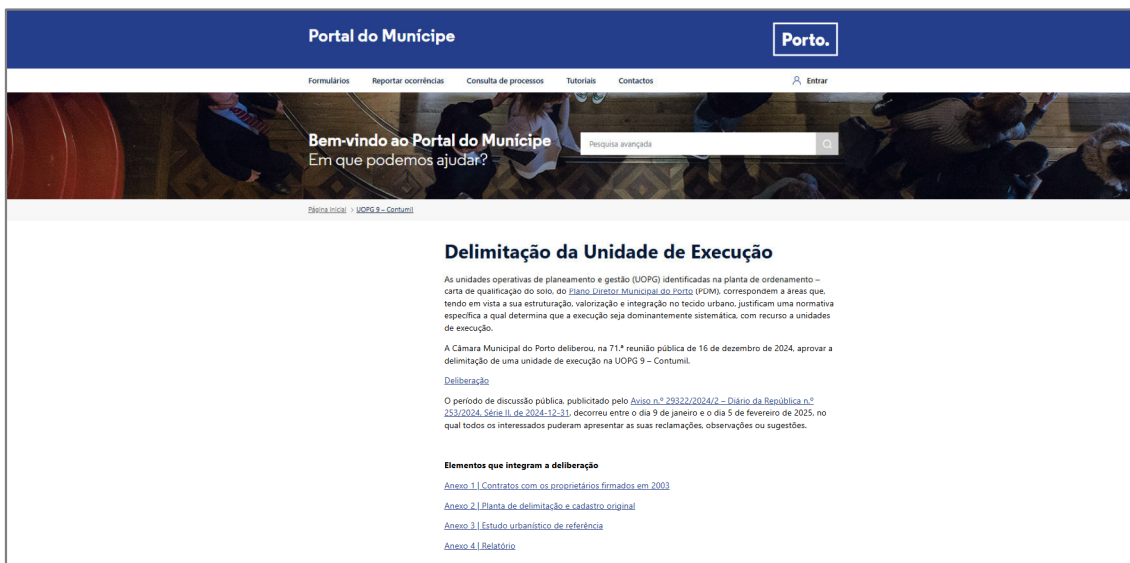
Portal do Munícipe

Porto.

Formulários Reportar ocorrências Consulta de processos Tutoriais Contactos Entrar

Bem-vindo ao Portal do Munícipe
Em que podemos ajudar?

Pesquisa avançada

Página inicial > UOPG 9 – Contumil

Delimitação da Unidade de Execução

As unidades operativas de planeamento e gestão (UOPG) identificadas na planta de ordenamento – carta de qualificação do solo, do Plano Diretor Municipal do Porto (PDM), correspondem a áreas que, tendo em vista a sua estruturação, valorização e integração no tecido urbano, justificam uma normativa específica a qual determina que a execução seja dominantemente sistemática, com recurso a unidades de execução.

A Câmara Municipal do Porto deliberou, na 71.ª reunião pública de 16 de dezembro de 2024, aprovar a delimitação de uma unidade de execução na UOPG 9 – Contumil.

Deliberação

O período de discussão pública, publicitado pelo Aviso n.º 29322/2024/2 – Diário da República n.º 253/2024, Série II, de 2024-12-31, decorreu entre o dia 9 de janeiro e o dia 5 de fevereiro de 2025, no qual todos os interessados puderam apresentar as suas reclamações, observações ou sugestões.

Elementos que integram a deliberação

Anexo 1 | Contratos com os proprietários firmados em 2003

Anexo 2 | Planta de delimitação e cadastro original

Anexo 3 | Estudo urbanístico de referência

Anexo 4 | Relatório